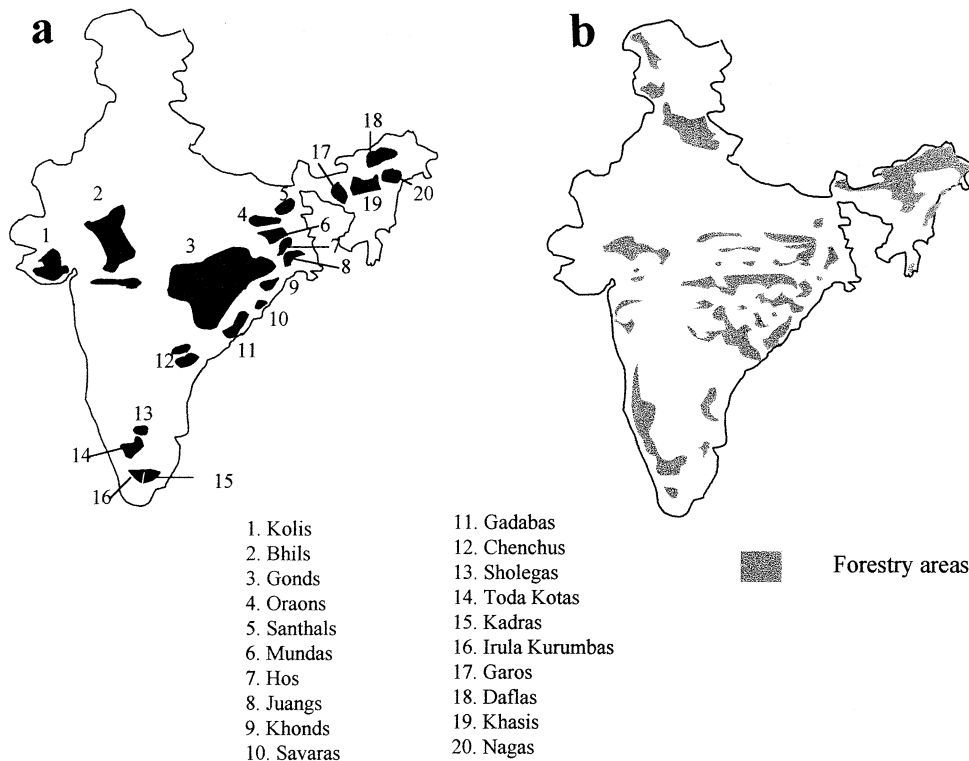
a

b

2
1
3
4
5
6
7
8
9
10
11
12
13
14
15
16
17
18
19
20

1. Kolis
2. Bhils
3. Gonds
4. Oraons
5. Santhals
6. Mundas
7. Hos
8. Juangs
9. Khonds
10. Savaras

11. Gadabas
12. Chenchus
13. Sholegas
14. Toda Kotas
15. Kadras
16. Irula Kurumbas
17. Garos
18. Daflas
19. Khasis
20. Nagas

Forestry areas